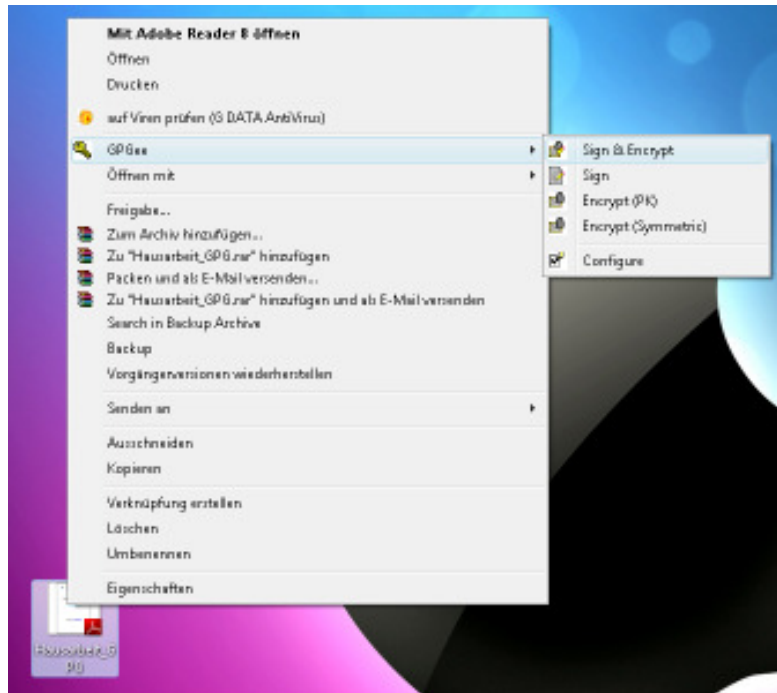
Mit Adobe Reader 8 öffnen
Öffnen
Drucken
auf Viren prüfen (G DATA AntiVirus)
GPGee
Öffnen mit
Freigabe...
Zum Archiv hinzufügen...
Zu "Hausarbeit_GPG.rar" hinzufügen
Packen und als E-Mail versenden...
Zu "Hausarbeit_GPG.rar" hinzufügen und als E-Mail versenden
Search in Backup Archive
Backup
Vorgängerversionen wiederherstellen
Senden an
Ausschneiden
Kopieren
Verknüpfung erstellen
Löschen
Umbenennen
Eigenschaften

Sign & Encrypt
Sign
Encrypt (PK)
Encrypt (Symmetric)
Configure

Hausarbeit_G PG